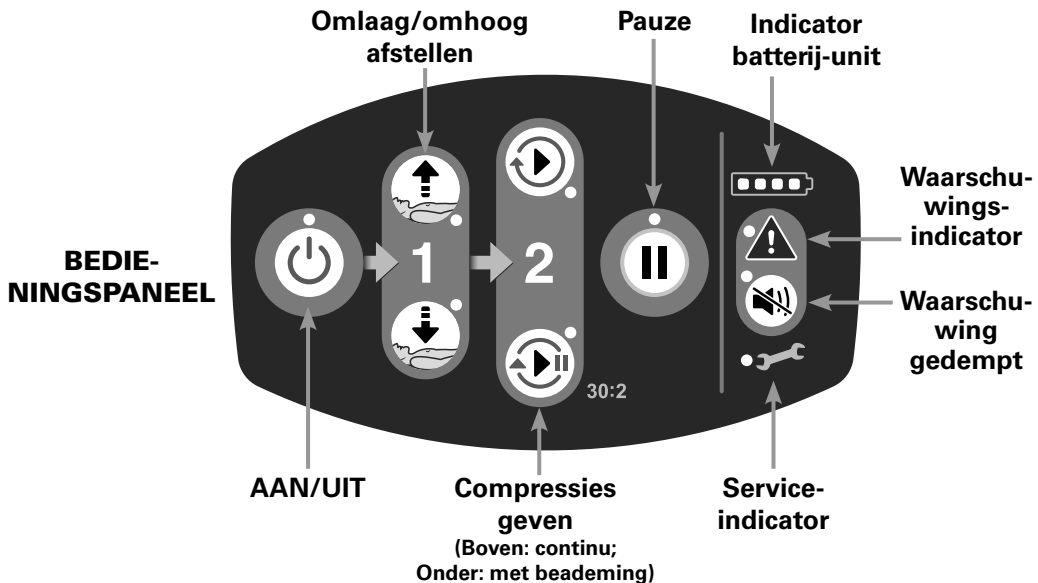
Omlaag/omhoog afstellen

Pauze

Indicator batterij-unit

Waarschuwingsindicator

BEDIENINGSPANEEL

1

2

Waarschuwing gedempt

30:2

AAN/UIT

Compressies geven
(Boven: continu; Onder: met beademing)

Serviceindicator